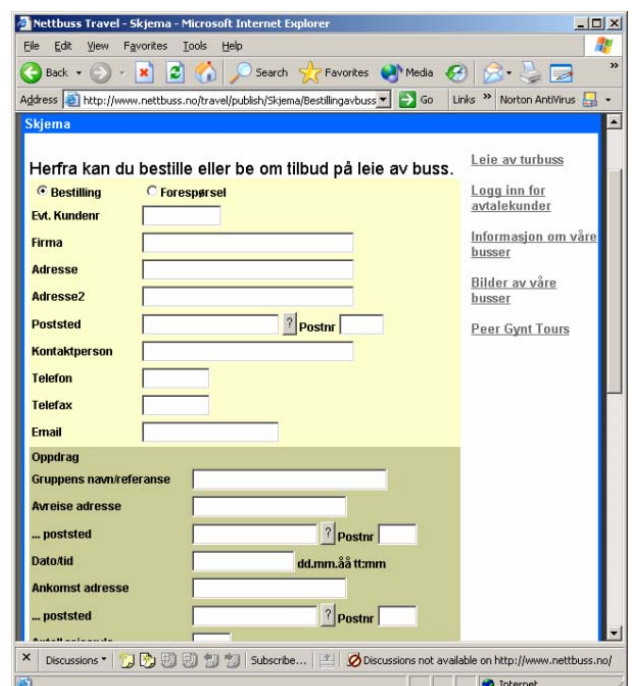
Nettbuss Travel - Skjema - Microsoft Internet Explorer

File Edit View Favorites Tools Help

Back Search Favorites Media

Address http://www.nettbuss.no/travel/publish/Skjema/Bestillingavbuss Go Links » Norton AntiVirus

Skjema

Herfra kan du bestille eller be om tilbud på leie av buss.

Bestilling Forespørsel

Evt. Kundenr

Firma

Adresse

Adresse2

Poststed ? Postnr

Kontaktperson

Telefon

Telefax

Email

Oppdrag

Gruppens navn/referanse

Avreise adresse

... poststed ? Postnr

Dato/tid dd.mm.åå tt:mm

Ankomst adresse

... poststed ? Postnr

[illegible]

Leie av turbuss

Logg inn for avtalekunder

Informasjon om våre busser

Bilder av våre busser

Peer Gynt Tours

Discussions Subscribe... Discussions not available on http://www.nettbuss.no/

Internet